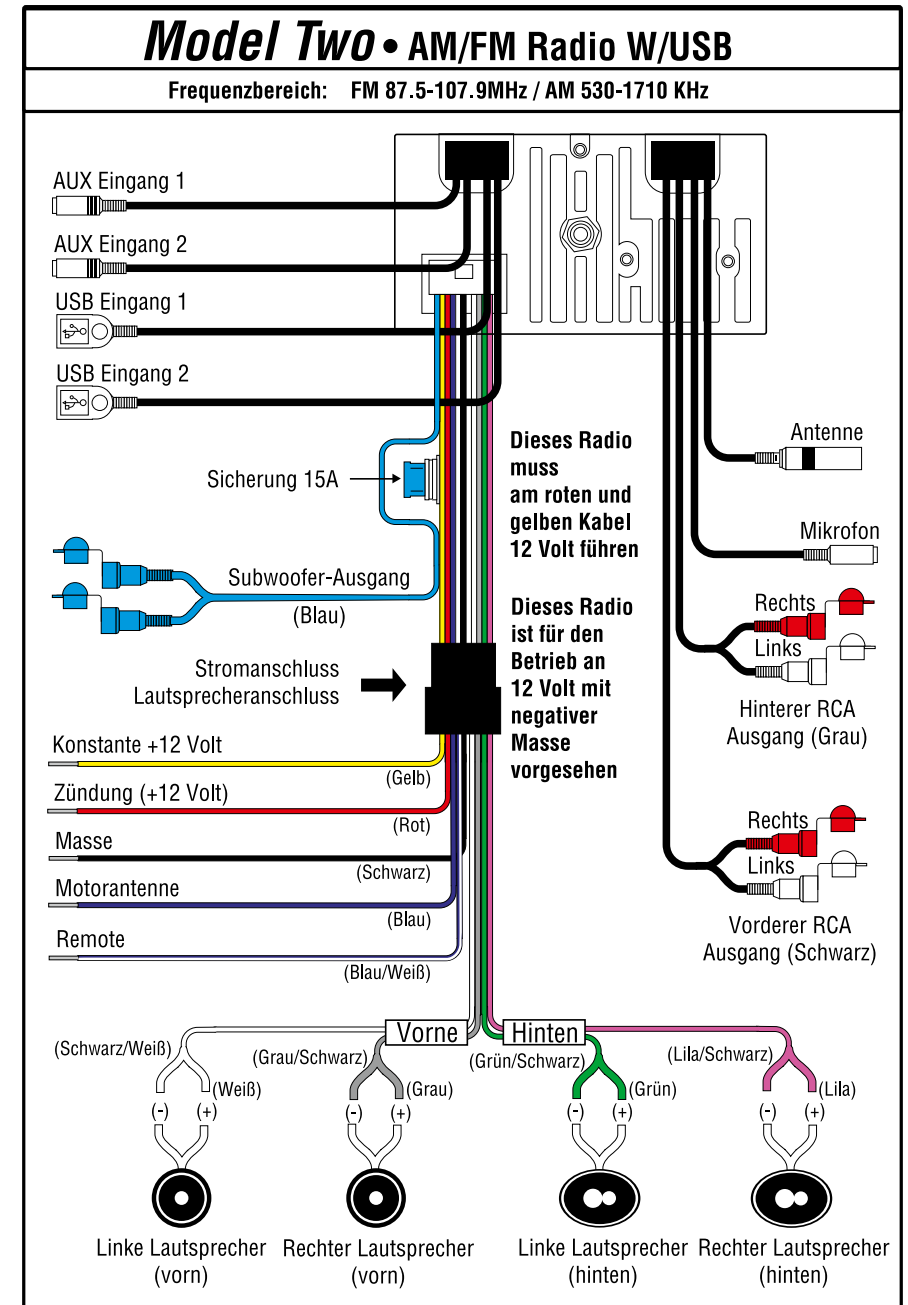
Model Two • AM/FM Radio W/USB

Frequenzbereich: FM 87.5-107.9MHz / AM 530-1710 KHz

AUX Eingang 1

AUX Eingang 2

USB Eingang 1

USB Eingang 2

Sicherung 15A

Subwoofer-Ausgang

(Blau)

Stromanschluss
Lautsprecheranschluss

Dieses Radio muss am roten und gelben Kabel 12 Volt führen

Dieses Radio ist für den Betrieb an 12 Volt mit negativer Masse vorgesehen

Antenne

Mikrofon

Rechts

Links

Hinterer RCA Ausgang (Grau)

Rechts

Links

Vorderer RCA Ausgang (Schwarz)

Konstante +12 Volt

(Gelb)

Zündung (+12 Volt)

(Rot)

Masse

(Schwarz)

Motorantenne

(Blau)

Remote

(Blau/Weiß)

Vorne

Hinten

(Schwarz/Weiß)

(Weiß)

(Grau/Schwarz)

(Grau)

(Grün/Schwarz)

(Grün)

(Lila/Schwarz)

(Lila)

(-) (+)

(-) (+)

(-) (+)

(-) (+)

Linke Lautsprecher (vorn)

Rechter Lautsprecher (vorn)

Linke Lautsprecher (hinten)

Rechter Lautsprecher (hinten)